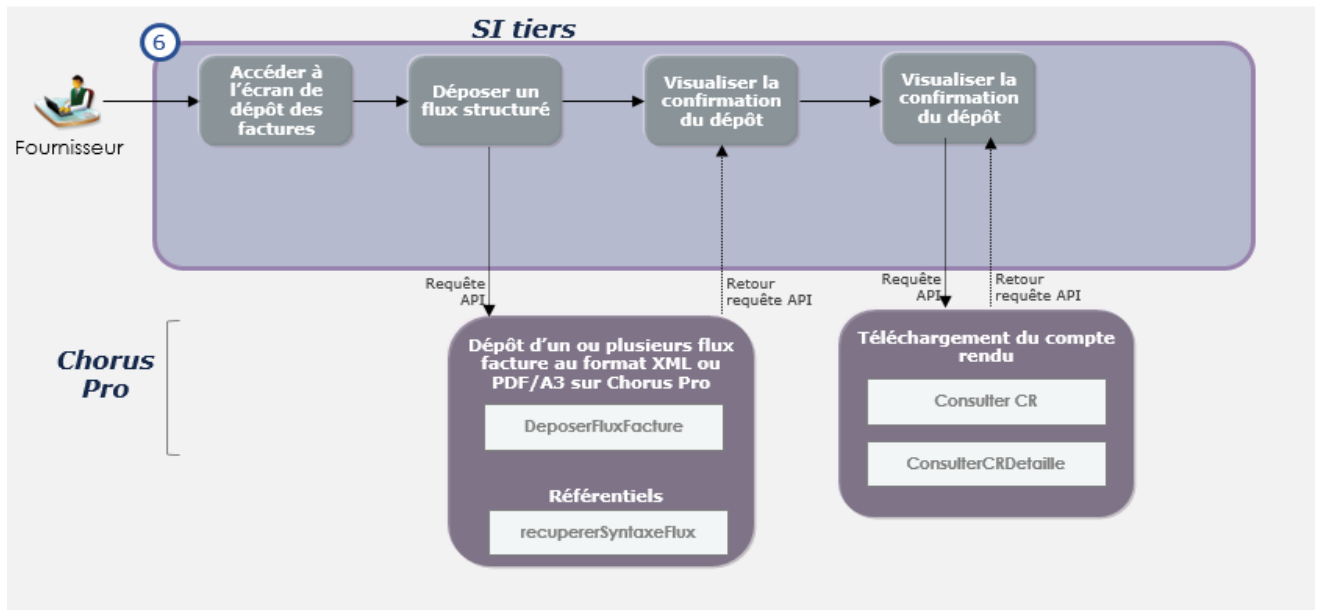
SI tiers

6

Fournisseur

Accéder à l'écran de dépôt des factures

Déposer un flux structuré

Visualiser la confirmation du dépôt

Visualiser la confirmation du dépôt

Requête API

Retour requête API

Requête API

Retour requête API

Chorus Pro

Dépôt d'un ou plusieurs flux facture au format XML ou PDF/A3 sur Chorus Pro

DeposerFluxFacture

Référentiels

recupererSyntaxeFlux

Téléchargement du compte rendu

Consulter CR

ConsulterCRDetaille